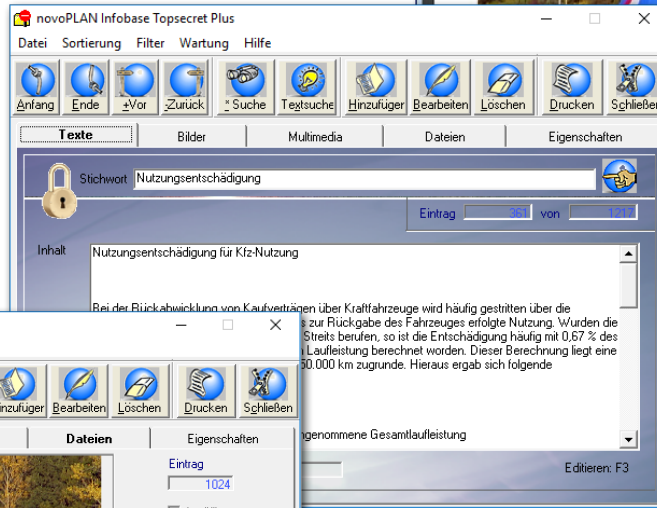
novoPLAN Infobase Topsecret Plus

Datei Sortierung Filter Wartung Hilfe

Anfang Ende +Vor -Zurück Suche Textsuche Hinzufügen Bearbeiten Löschen Drucken Schließen

Texte Bilder Multimedia Dateien Eigenschaften

Stichwort Nutzungsentschädigung

Eintrag 361 von 1217

Inhalt

Nutzungsentschädigung für Kfz-Nutzung

Bei der Rückabwicklung von Kaufverträgen über Kraftfahrzeuge wird häufig gestritten über die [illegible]s zur Rückgabe des Fahrzeuges erfolgte Nutzung. Wurden die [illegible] Streits berufen, so ist die Entschädigung häufig mit 0,67 % des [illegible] Laufleistung berechnet worden. Dieser Berechnung liegt eine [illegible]50.000 km zugrunde. Hieraus ergab sich folgende

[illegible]ngenommene Gesamtlaufleistung

Editieren: F3

Hinzufügen Bearbeiten Löschen Drucken Schließen

Dateien Eigenschaften

Eintrag

1024